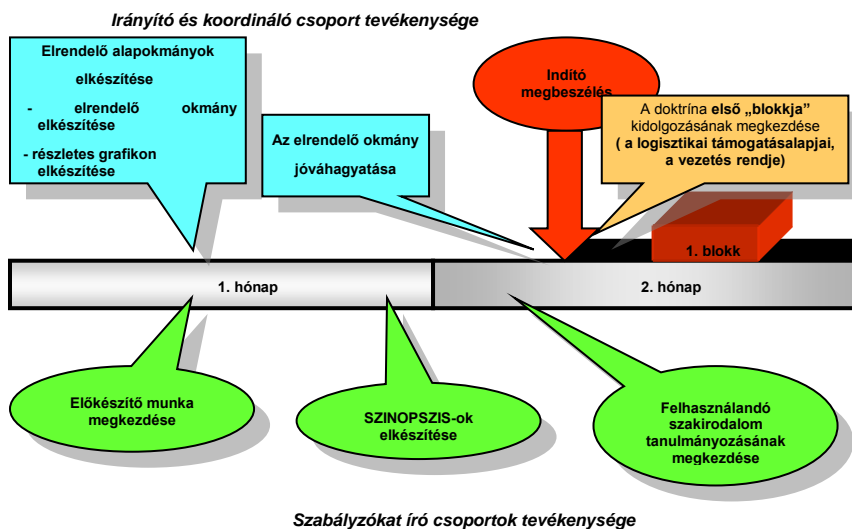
Irányító és koordináló csoport tevékenysége

Elrendelő alapokmányok elkészítése
- elrendelő okmány elkészítése
- részletes grafikon elkészítése

Az elrendelő okmány jóváhagyatása

Indító megbeszélés

A doktrína első „blokkja" kidolgozásának megkezdése ( a logisztikai támogatásalapjai, a vezetés rendje)

1. blokk

1. hónap

2. hónap

Előkészítő munka megkezdése

SZINOPSZIS-ok elkészítése

Felhasználandó szakirodalom tanulmányozásának megkezdése

Szabályzókat író csoportok tevékenysége